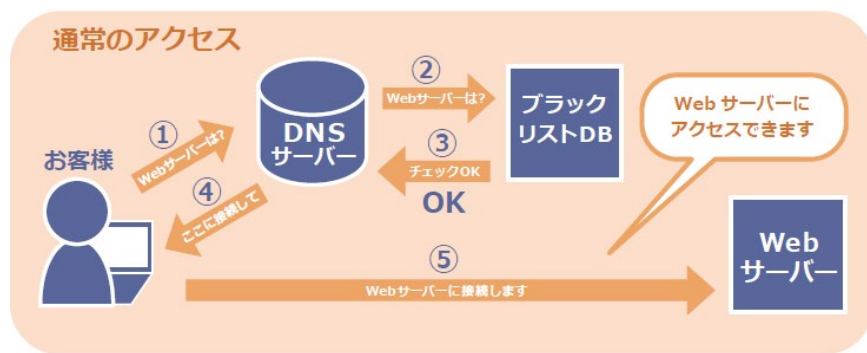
通常のアクセス

お客様

①
Webサーバーは?

④
ここに接続して

DNS
サーバー

②
Webサーバーは?

③
チェックOK

OK

ブラック
リストDB

Web サーバーに
アクセスできます

⑤
Webサーバーに接続します

Web
サーバー